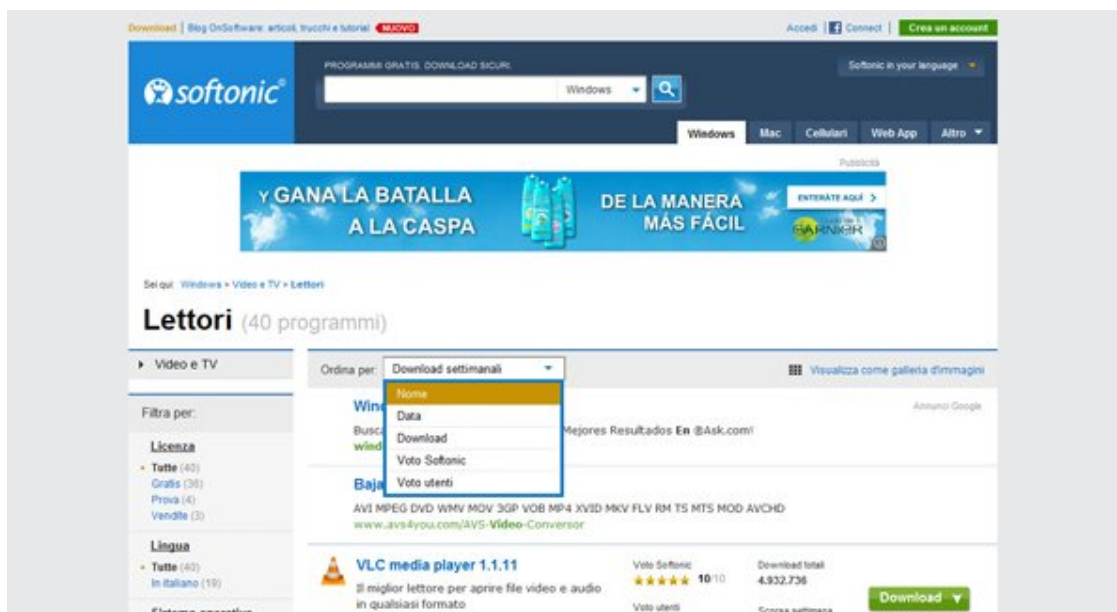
Download | Blog OnSoftware: articoli, trucchi e tutorial NUOVO

Accedi | Connect | Crea un account

softonic®

PROGRAMMI GRATIS. DOWNLOAD SICURI.

Windows

Softonic in your language

Windows | Mac | Cellulari | Web App | Altro

Pubblicità

Y GANA LA BATALLA A LA CASPA

DE LA MANERA MÁS FÁCIL

ENTÉRATE AQUÍ >

GARNIER

Sei qui: Windows > Video e TV > Lettori

Lettori (40 programmi)

Video e TV

Filtra per:

Licenza
Tutte (40)
Gratis (36)
Prova (4)
Vendite (3)

Lingua
Tutte (40)
In italiano (19)

Sistema operativo

Ordina per: Download settimanali

Nome
Data
Download
Voto Softonic
Voto utenti

Visualizza come galleria d'immagini

Win

Annunci Google

Busc Mejores Resultados En @Ask.com!
wind

Baja

AVI MPEG DVD WMV MOV 3GP VOB MP4 XVID MKV FLV RM TS MTS MOD AVCHD
www.avs4you.com/AVS-Video-Conversor

VLC media player 1.1.11
Il miglior lettore per aprire file video e audio in qualsiasi formato

Voto Softonic
10/10
Voto utenti

Download totali
4.932.736
Scorsa settimana

Download